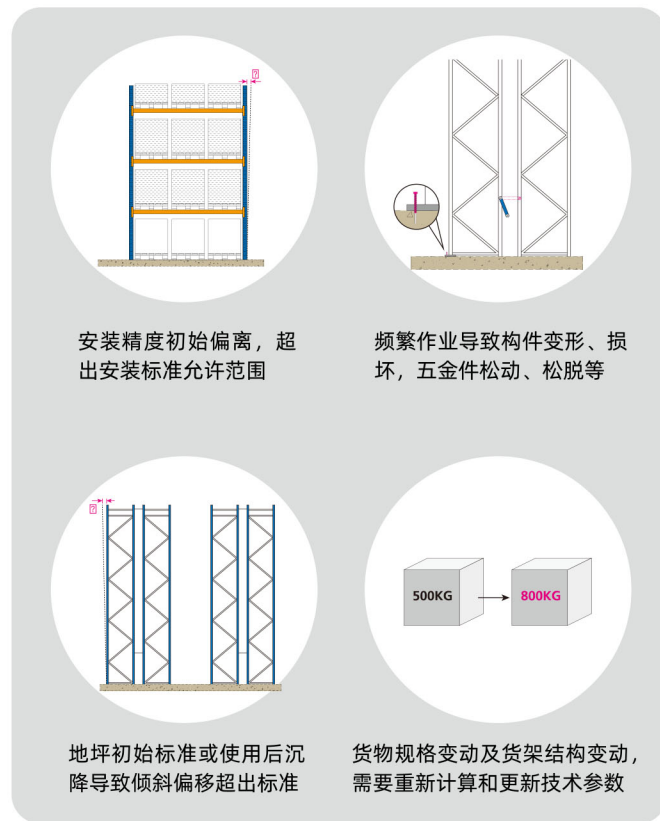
?

安装精度初始偏离，超出安装标准允许范围

频繁作业导致构件变形、损坏，五金件松动、松脱等

?

地坪初始标准或使用后沉降导致倾斜偏移超出标准

500KG

800KG

货物规格变动及货架结构变动，需要重新计算和更新技术参数